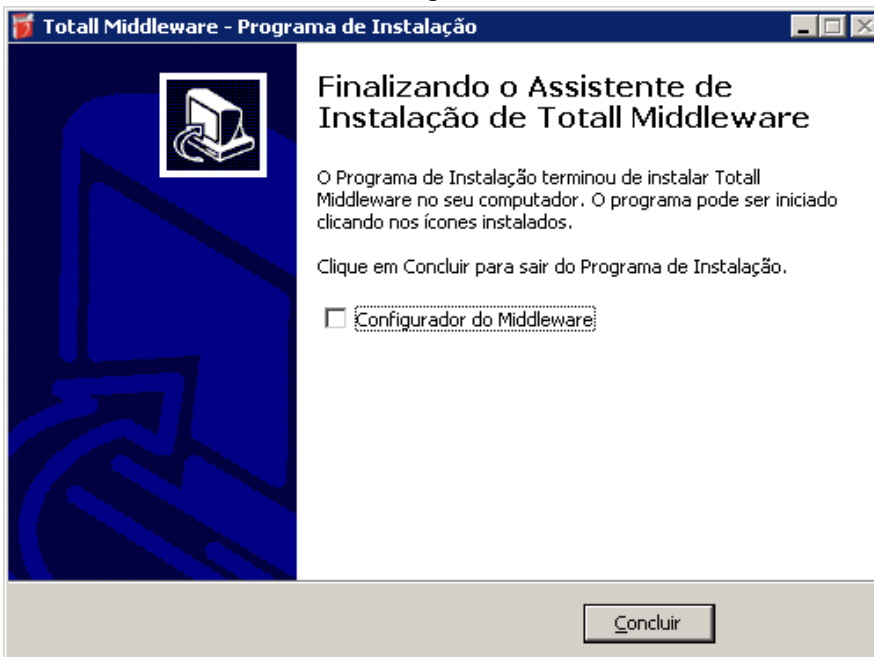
Totall Middleware - Programa de Instalação

Finalizando o Assistente de Instalação de Totall Middleware

O Programa de Instalação terminou de instalar Totall Middleware no seu computador. O programa pode ser iniciado clicando nos ícones instalados.

Clique em Concluir para sair do Programa de Instalação.

Configurador do Middleware

Concluir